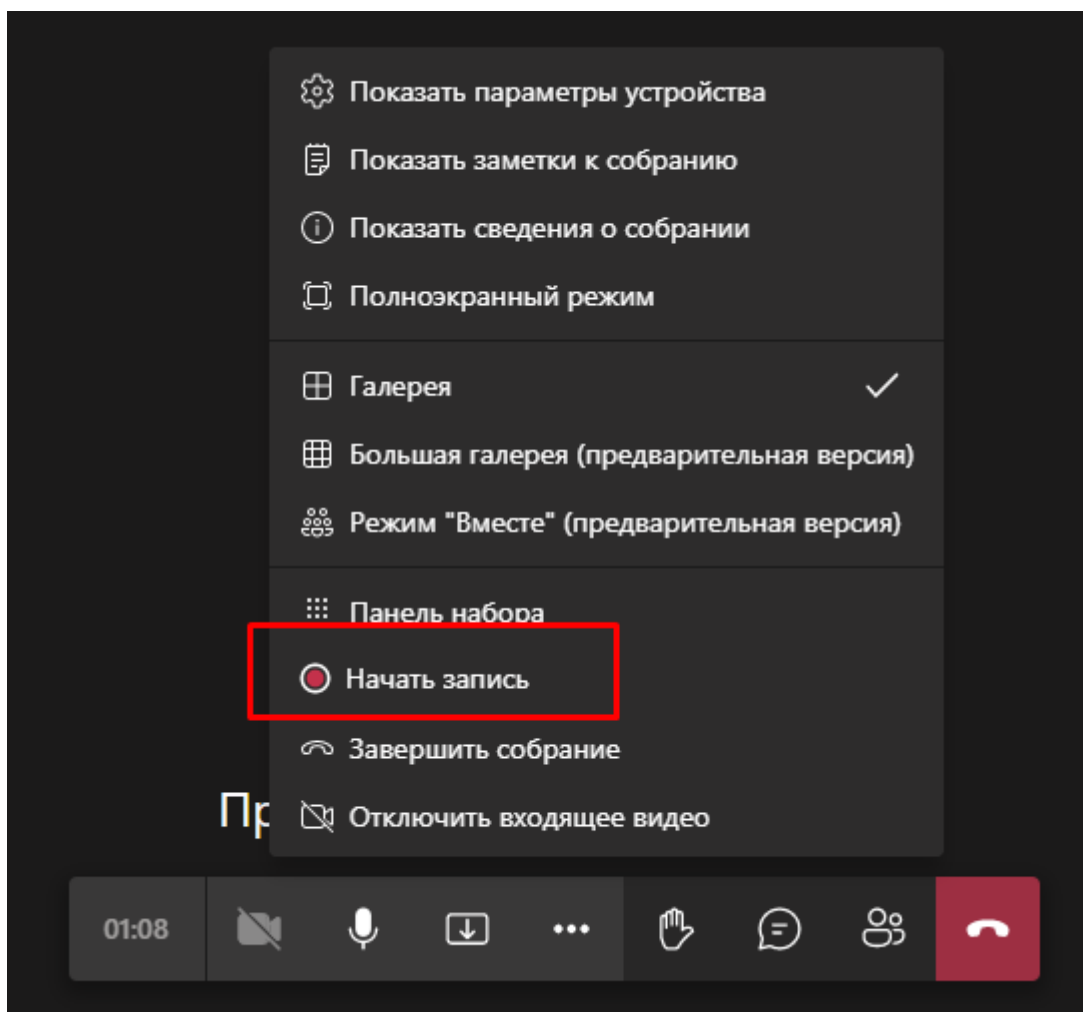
Показать параметры устройства
Показать заметки к собранию
Показать сведения о собрании
Полноэкранный режим

Галерея
Большая галерея (предварительная версия)
Режим "Вместе" (предварительная версия)

Панель набора
Начать запись
Завершить собрание
Отключить входящее видео

Пр

01:08